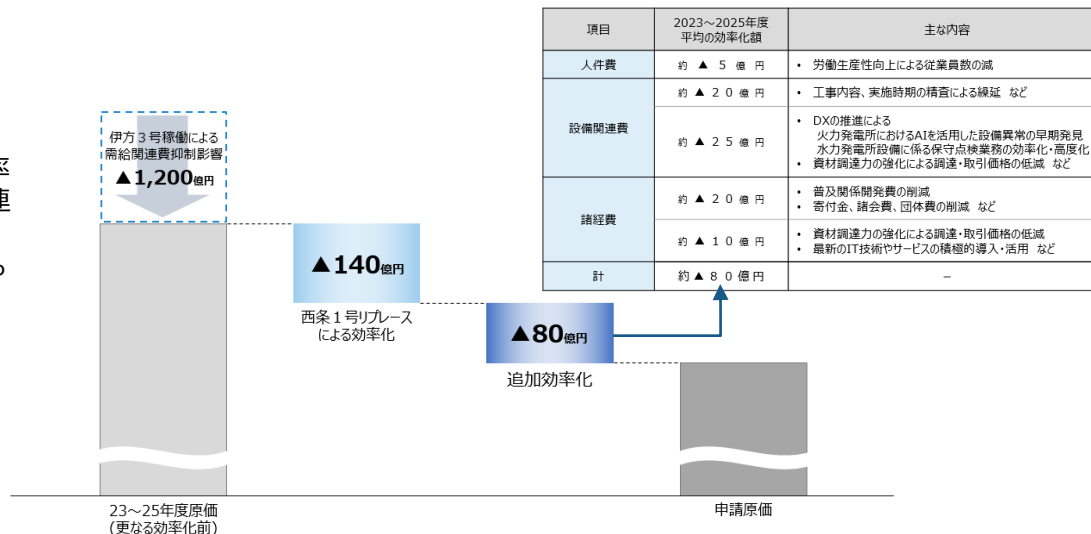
| 項目 | 2023～2025年度 平均の効率化額 | 主な内容 |
|---|---|---|
| 人件費 | 約 ▲ 5 億 円 | • 労働生産性向上による従業員数の減 |
| 設備関連費 | 約 ▲ ２０ 億 円 | • 工事内容、実施時期の精査による繰延 など |
| | 約 ▲ ２５ 億 円 | • DXの推進による 火力発電所におけるAIを活用した設備異常の早期発見 水力発電所設備に係る保守点検業務の効率化・高度化 • 資材調達力の強化による調達・取引価格の低減 など |
| 諸経費 | 約 ▲ ２０ 億 円 | • 普及関係開発費の削減 • 寄付金、諸会費、団体費の削減 など |
| | 約 ▲ １０ 億 円 | • 資材調達力の強化による調達・取引価格の低減 • 最新のIT技術やサービスの積極的導入・活用 など |
| 計 | 約 ▲ ８０ 億 円 | – |

伊方３号稼働による需給関連費抑制影響
▲1,200億円

▲140億円
西条１号リプレースによる効率化

▲80億円
追加効率化

23～25年度原価
（更なる効率化前）

申請原価